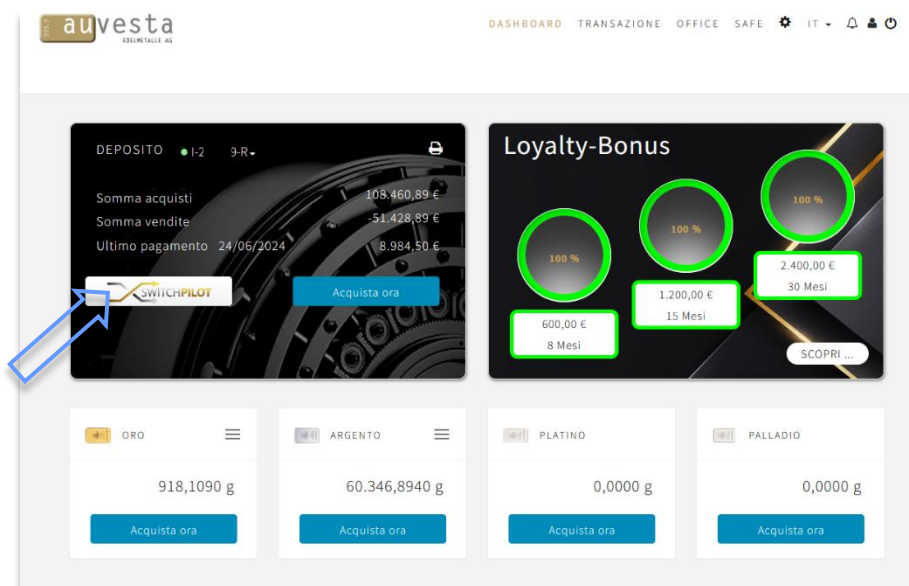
auvesta
EDELMETALLE AG

DASHBOARD TRANSAZIONE OFFICE SAFE IT

DEPOSITO I-2 9-R

Somma acquisti 108.460,89 €
Somma vendite -51.428,89 €
Ultimo pagamento 24/06/2024 8.984,50 €

SWITCHPILOT

Acquista ora

Loyalty-Bonus

100 %
100 %
100 %

600,00 €
8 Mesi

1.200,00 €
15 Mesi

2.400,00 €
30 Mesi

SCOPRI ...

ORO
918,1090 g
Acquista ora

ARGENTO
60.346,8940 g
Acquista ora

PLATINO
0,0000 g
Acquista ora

PALLADIO
0,0000 g
Acquista ora